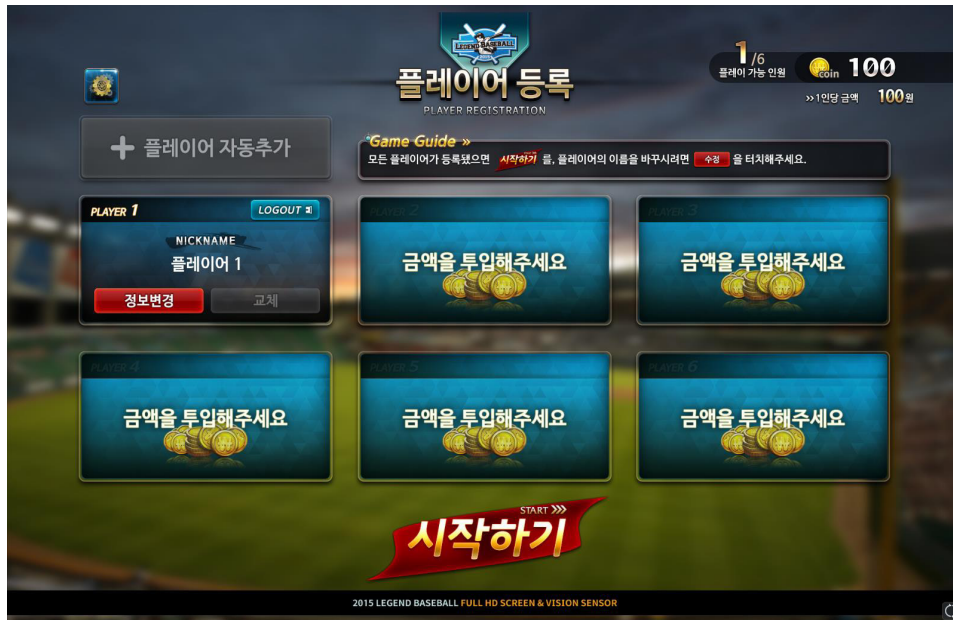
LEGEND BASEBALL

플레이어 등록
PLAYER REGISTRATION

1/6
플레이 가능 인원

coin 100

>>1인당 금액 100원

+ 플레이어 자동추가

Game Guide »
모든 플레이어가 등록됐으면 시작하기 를, 플레이어의 이름을 바꾸시려면 수정 을 터치해주세요.

PLAYER 1
LOGOUT
NICKNAME
플레이어 1
정보변경
교체

PLAYER 2
금액을 투입해주세요

PLAYER 3
금액을 투입해주세요

PLAYER 4
금액을 투입해주세요

PLAYER 5
금액을 투입해주세요

PLAYER 6
금액을 투입해주세요

START
시작하기

2015 LEGEND BASEBALL FULL HD SCREEN & VISION SENSOR